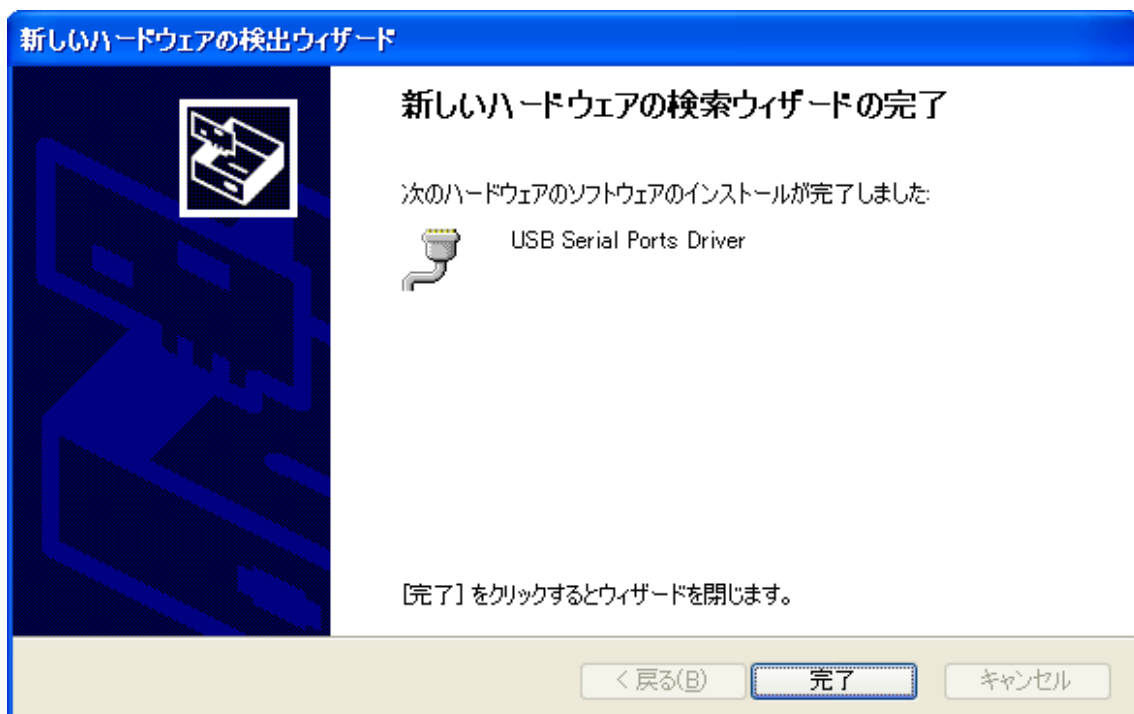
新しいハードウェアの検出ウィザード

新しいハードウェアの検索ウィザードの完了

次のハードウェアのソフトウェアのインストールが完了しました:

USB Serial Ports Driver

[完了] をクリックするとウィザードを閉じます。

< 戻る(B)

完了

キャンセル